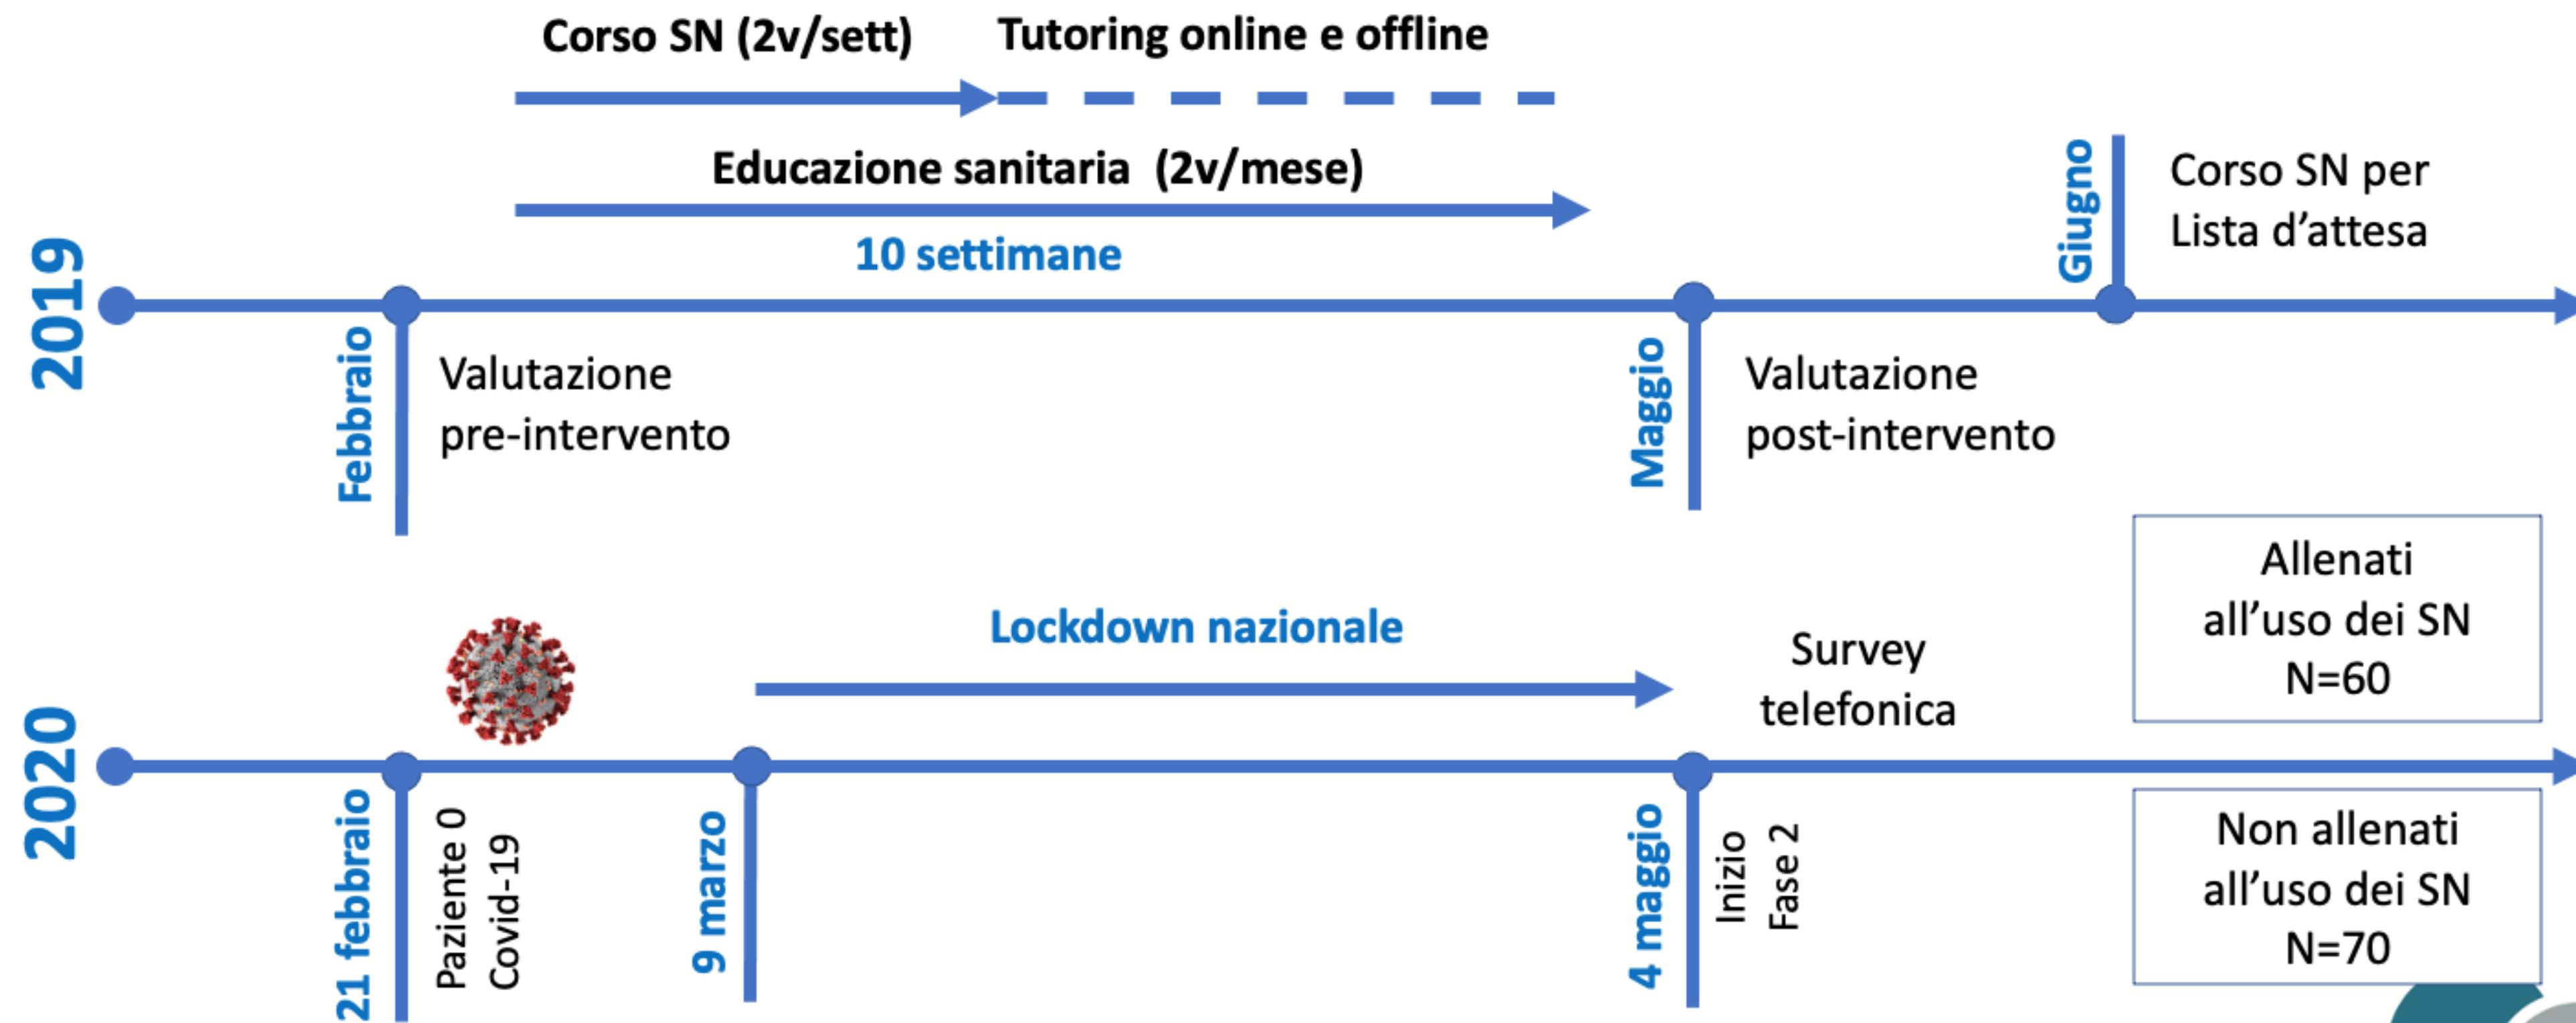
Corso SN (2v/sett)

Tutoring online e offline

Educazione sanitaria (2v/mese)

10 settimane

2019

Febbraio

Valutazione pre-intervento

Maggio

Valutazione post-intervento

Giugno

Corso SN per Lista d'attesa

2020

21 febbraio

Paziente 0 Covid-19

9 marzo

Lockdown nazionale

4 maggio

Inizio Fase 2

Survey telefonica

Allenati all'uso dei SN N=60

Non allenati all'uso dei SN N=70